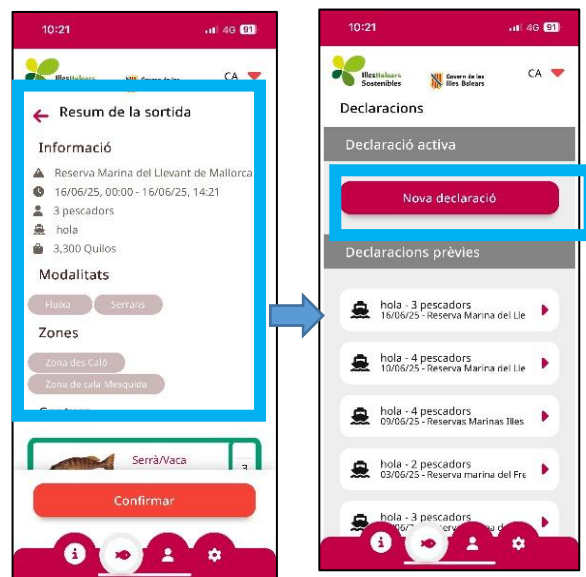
10:21 4G 91

CA

Resum de la sortida

Informació

Reserva Marina del Llevant de Mallorca

16/06/25, 00:00 - 16/06/25, 14:21

3 pescadors

hola

3,300 Quilos

Modalitats

Huixa

Serrans

Zones

Zona des Caló

Zona de cala Mesquida

Serrà/Vaca

3

Confirmar

10:21 4G 91

IllesBalears Sostenibles

Govern de les Illes Balears

CA

Declaracions

Declaració activa

Nova declaració

Declaracions prèvies

hola - 3 pescadors
16/06/25 - Reserva Marina del Lle

hola - 4 pescadors
10/06/25 - Reserva Marina del Lle

hola - 4 pescadors
09/06/25 - Reservas Marinas Illes

hola - 2 pescadors
03/06/25 - Reserva marina del Fre

hola - 3 pescadors
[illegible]